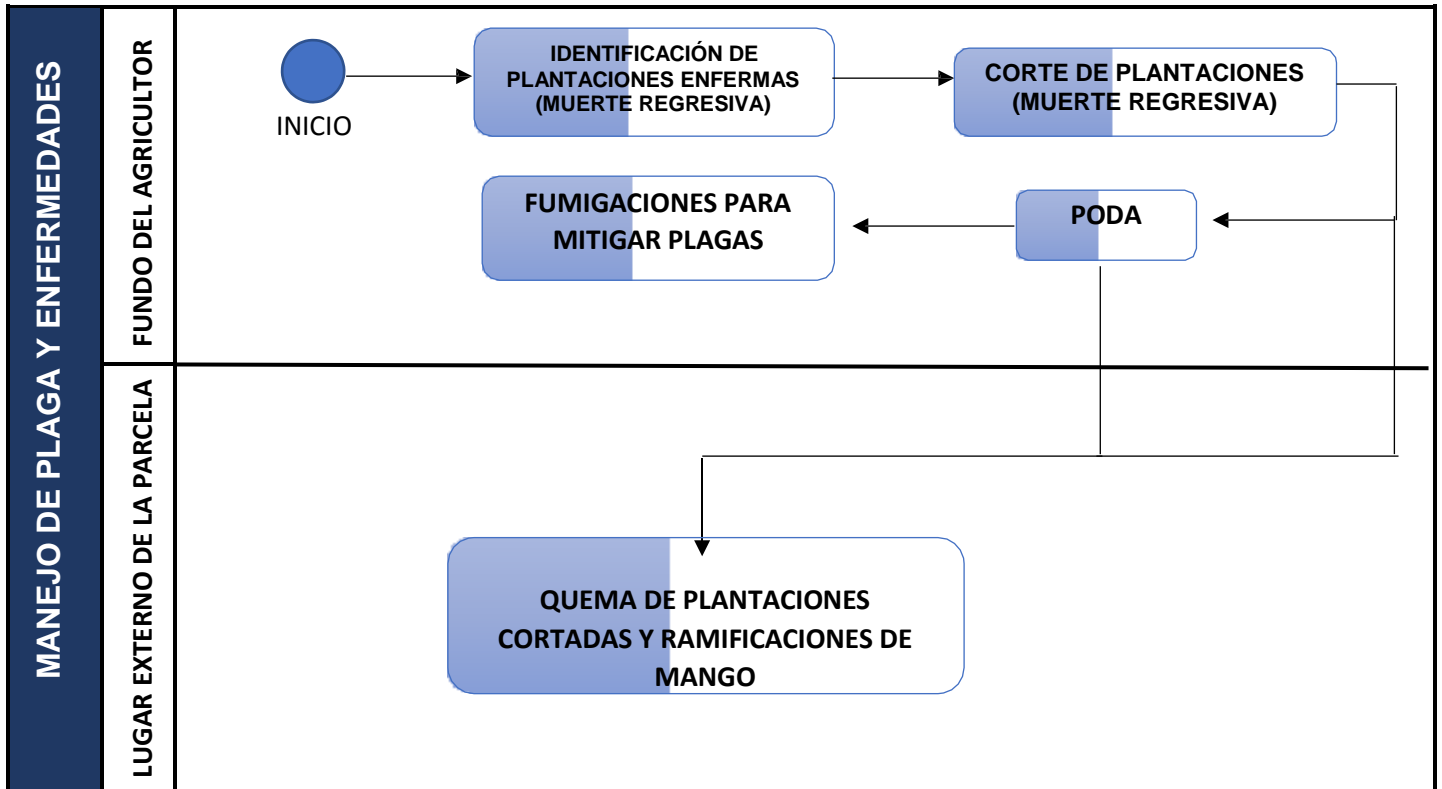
MANEJO DE PLAGA Y ENFERMEDADES

FUNDO DEL AGRICULTOR

INICIO

IDENTIFICACIÓN DE PLANTACIONES ENFERMAS (MUERTE REGRESIVA)

CORTE DE PLANTACIONES (MUERTE REGRESIVA)

FUMIGACIONES PARA MITIGAR PLAGAS

PODA

LUGAR EXTERNO DE LA PARCELA

QUEMA DE PLANTACIONES CORTADAS Y RAMIFICACIONES DE MANGO